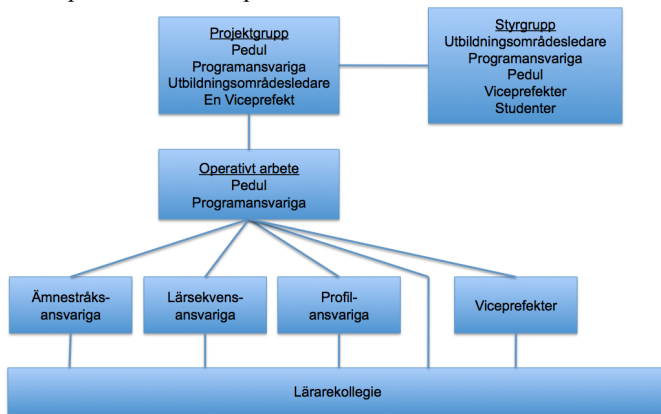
Projektgrupp
Pedul
Programansvariga
Utbildningsområdesledare
En Viceprefekt

Styrgrupp
Utbildningsområdesledare
Programansvariga
Pedul
Viceprefekter
Studenter

Operativt arbete
Pedul
Programansvariga

Ämnestråks-ansvariga

Lärsekvens-ansvariga

Profil-ansvariga

Viceprefekter

Lärarekollegie